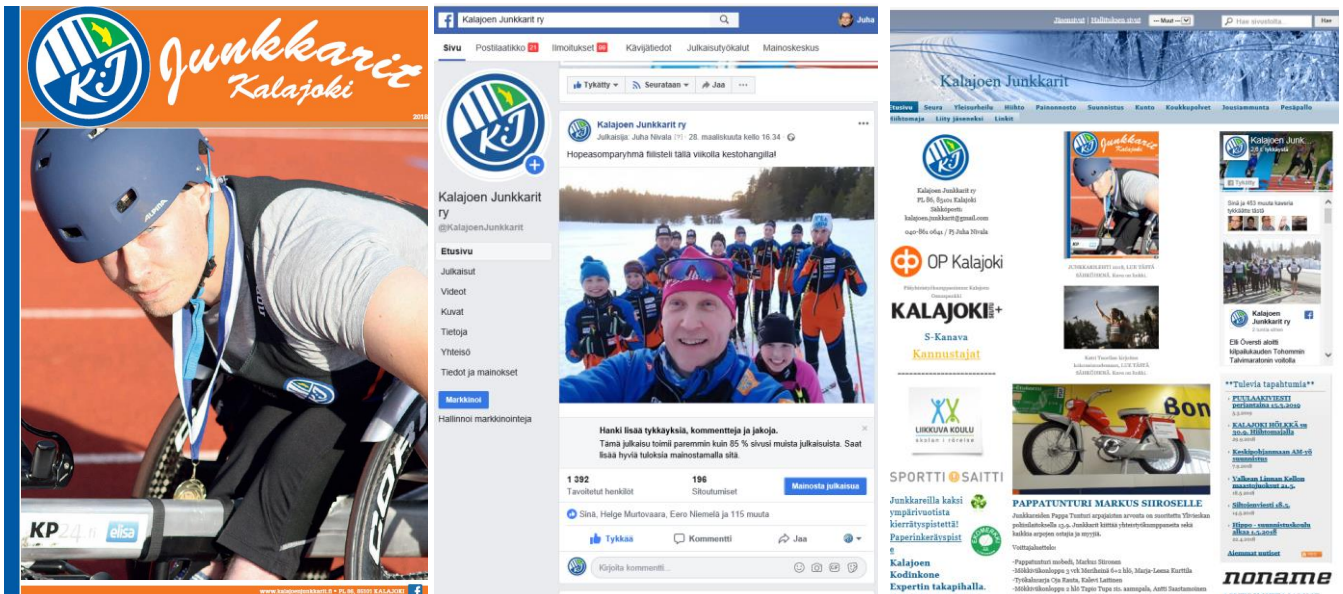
Junkkarit
Kalajoki
2018

KP24.fi elisa

www.kalajoenjunkkarit.fi • PL 86, 85101 KALAJOKI

Kalajoen Junkkarit ry
Juha
Sivu
Postilaatikko 21
Ilmoitukset 99
Kävijätiedot
Julkaisutyökalut
Mainoskeskus

Kalajoen Junkkarit ry
@KalajoenJunkkarit
Etusivu
Julkaisut
Videot
Kuvat
Tietoja
Yhteisö
Tiedot ja mainokset
Markkinoi
Hallinnoi markkinointeja

Tykätty
Seurataan
Jaa

Kalajoen Junkkarit ry
Julkaisija: Juha Nivala · 28. maaliskuuta kello 16.34
Hopeasomparyhmä fiilisteli tällä viikolla kestohangilla!

Hanki lisää tykkäyksiä, kommentteja ja jakoja.
Tämä julkaisu toimii paremmin kuin 85 % sivusi muista julkaisuista. Saat lisää hyviä tuloksia mainostamalla sitä.
1 392
Tavoitetut henkilöt
196
Sitoutumiset
Mainosta julkaisua
Sinä, Helge Murtovaara, Eero Niemelä ja 115 muuta
Tykkää
Kommentoi
Jaa
Kirjoita kommentti...

Jäsenyhdet | Hallintoisen sivut
--- Muut ---
Hae sivustolta
Hae
Kalajoen Junkkarit
Etusivu Seura Yleisurheilu Hiihto Painonnosto Suunnistus Kunto Koukkupolvet Jousiammunta Pesäpallo Hiihtomaja Liity jäseneksi Linkit

Kalajoen Junkkarit ry
PL 86, 85101 Kalajoki
Sähköposti:
kalajoen.junkkarit@gmail.com
040-861 0641 / Pj Juha Nivala

OP Kalajoki
KALAJOKI
S-Kanava
Kannustajat

LIIKKUVA KOULU
SPORTTISAITTI
Junkkareilla kaksi ympärivuotista kierrätyspistettä! Paperinkeräyspiste
Kalajoen Kodinkone Expertin takapihalla.

JUNKKARIKENTTI 2018, LUE TÄSTÄ SÄHKÖISENÄ.

PAPPATUNTURI MARKUS SIIROSELLE

Kalajoen Junk...
Kalajoen Junkkarit ry
Elli Överstí aloitti kilpailukauden Tohommin Tahimaratonin voitolla

**Tulevia tapahtumia**
PUULAAKIVIESTI
KALAJOKI HÖLKKÄ
Keskipohjanmaan AM-
Valkean Linnan Kellon
Siltojenviesti 18.5.
Hippo - suunnistuskoulu
Aiemmat uutiset

noname